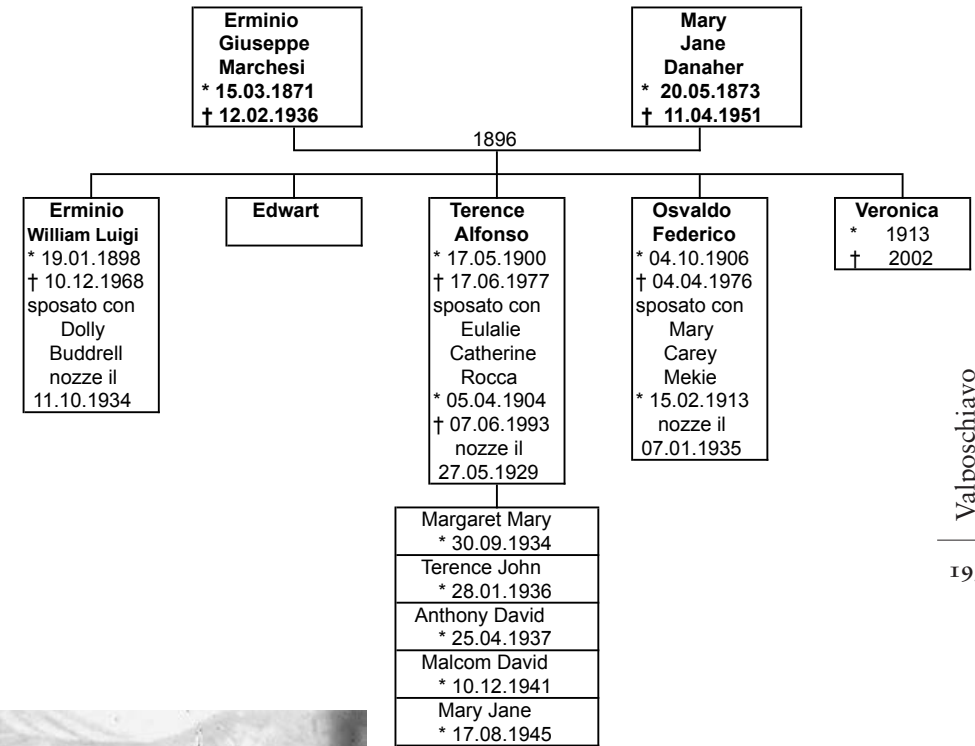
Erminio Giuseppe Marchesi
* 15.03.1871
† 12.02.1936

Mary Jane Danaher
* 20.05.1873
† 11.04.1951

1896

Erminio William Luigi
* 19.01.1898
† 10.12.1968
sposato con Dolly Buddrell
nozze il 11.10.1934

Edwart

Terence Alfonso
* 17.05.1900
† 17.06.1977
sposato con Eulalie Catherine Rocca
* 05.04.1904
† 07.06.1993
nozze il 27.05.1929

Osvaldo Federico
* 04.10.1906
† 04.04.1976
sposato con Mary Carey Mekie
* 15.02.1913
nozze il 07.01.1935

Veronica
* 1913
† 2002

Margaret Mary
* 30.09.1934
Terence John
* 28.01.1936
Anthony David
* 25.04.1937
Malcom David
* 10.12.1941
Mary Jane
* 17.08.1945

Valposchiavo

19